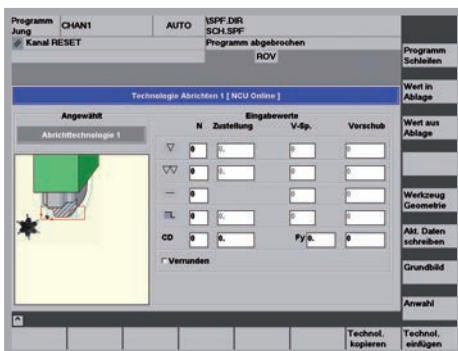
Programm Jung | CHAN1 | AUTO | \SPF.DIR SCH.SPF

Kanal RESET | Programm abgebrochen

ROV

Programm Schleifen

Technologie Abrichten 1 [ NCU Online ]

Angewählt

Abrichttechnologie 1

Eingabewerte

| | N | Zustellung | V-Sp. | Vorschub |
|---|---|---|---|---|
| ▽ | 0 | 0. | 0 | 0 |
| ▽▽ | 0 | 0. | 0 | 0 |
| — | 0 | | 0 | 0 |
| ≡L | 0 | 0. | 0 | 0 |
| CD | 0 | 0. | Fy 0. | 0 |

Verrunden

Wert in Ablage

Wert aus Ablage

Werkzeug Geometrie

Akt. Daten schreiben

Grundbild

Anwahl

Technol. kopieren

Technol. einfügen